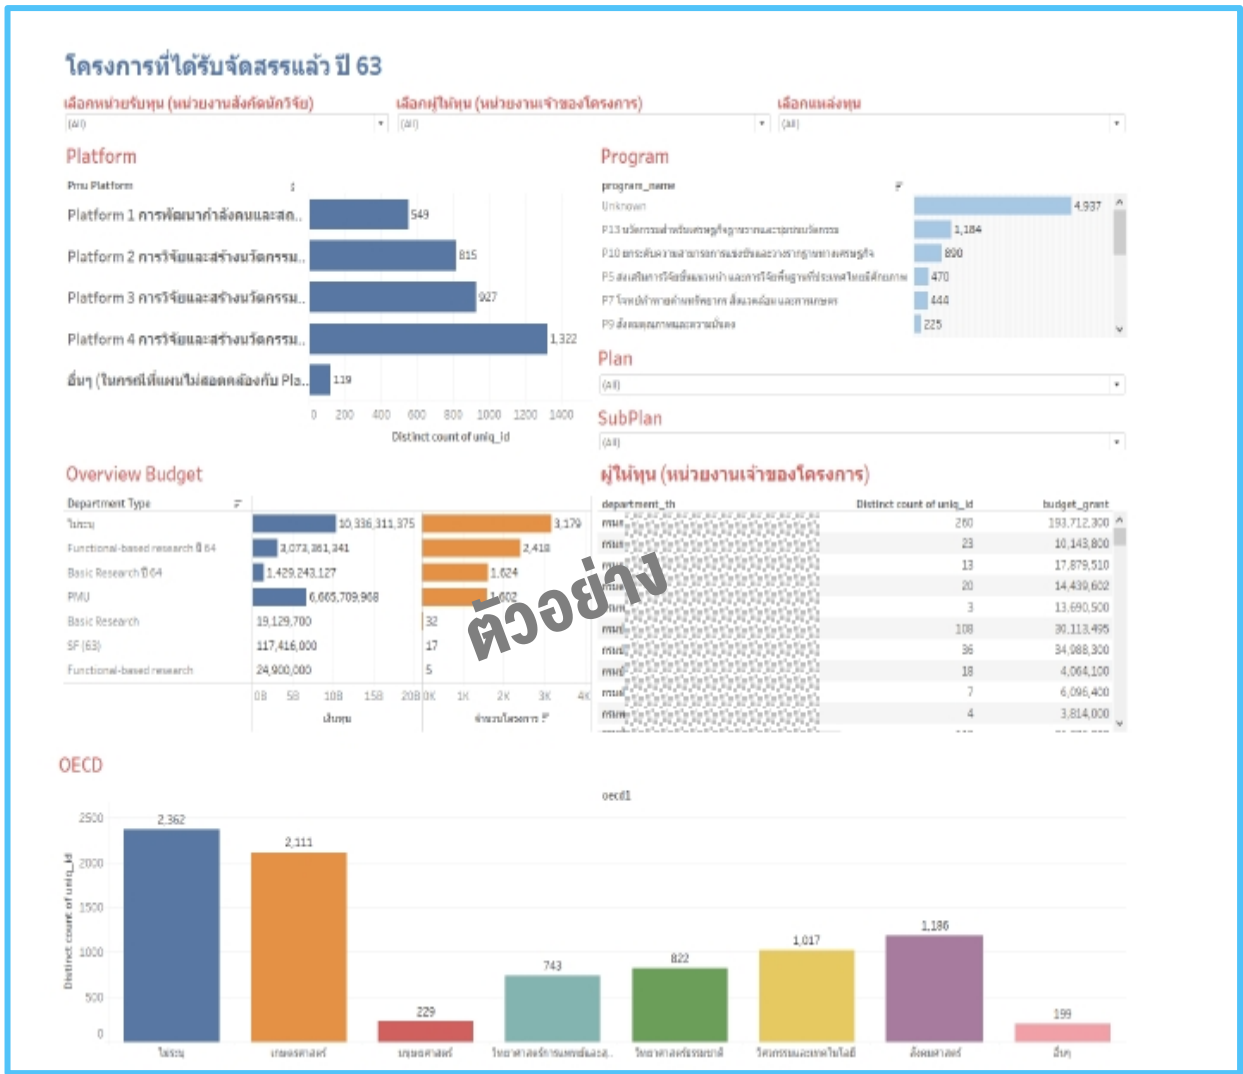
โครงการที่ได้รับจัดสรรแล้ว ปี 63

เลือกหน่วยรับทุน (หน่วยงานสังกัดนักวิจัย)
(All)
เลือกผู้ให้ทุน (หน่วยงานเจ้าของโครงการ)
(All)
เลือกแหล่งทุน
(All)

Platform

Pmu Platform

| Platform | Distinct count of uniq_id |
|---|---|
| Platform 1 การพัฒนากำลังคนและสถ.. | 549 |
| Platform 2 การวิจัยและสร้างนวัตกรรม.. | 815 |
| Platform 3 การวิจัยและสร้างนวัตกรรม.. | 927 |
| Platform 4 การวิจัยและสร้างนวัตกรรม.. | 1,322 |
| อื่นๆ (ในกรณีที่แผนไม่สอดคล้องกับ Pla.. | 119 |

0 200 400 600 800 1000 1200 1400
Distinct count of uniq_id

Program

program_name

| program_name | |
|---|---|
| Unknown | 4,937 |
| P13 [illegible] | 1,184 |
| P10 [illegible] | 890 |
| P5 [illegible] | 470 |
| P7 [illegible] | 444 |
| P9 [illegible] | 225 |

Plan
(All)

SubPlan
(All)

Overview Budget

Department Type

| Department Type | เงินทุน | จำนวนโครงการ |
|---|---|---|
| ไม่ระบุ | 10,336,311,375 | 3,179 |
| Functional-based research ปี 64 | 3,073,361,341 | 2,418 |
| Basic Research ปี 64 | 1,429,243,127 | 1,624 |
| PMU | 6,665,709,968 | 1,602 |
| Basic Research | 19,129,700 | 32 |
| SF (63) | 117,416,000 | 17 |
| Functional-based research | 24,900,000 | 5 |

0B 5B 10B 15B 20B
เงินทุน
0K 1K 2K 3K 4K
จำนวนโครงการ

ผู้ให้ทุน (หน่วยงานเจ้าของโครงการ)

| department_th | Distinct count of uniq_id | budget_grant |
|---|---|---|
| กรม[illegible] | 260 | 193,712,300 |
| กรม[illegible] | 23 | 10,143,800 |
| กรม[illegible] | 13 | 17,879,510 |
| กรม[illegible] | 20 | 14,439,602 |
| กรม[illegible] | 3 | 13,690,500 |
| กรม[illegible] | 108 | 30,113,495 |
| กรม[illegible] | 36 | 34,088,300 |
| กรม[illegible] | 18 | 4,064,100 |
| กรม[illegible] | 7 | 6,096,400 |
| กรม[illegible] | 4 | 3,814,000 |

ตัวอย่าง

OECD

oecd1

| oecd1 | Distinct count of uniq_id |
|---|---|
| ไม่ระบุ | 2,362 |
| เกษตรศาสตร์ | 2,111 |
| มนุษยศาสตร์ | 229 |
| วิทยาศาสตร์การแพทย์และสุ.. | 743 |
| วิทยาศาสตร์ธรรมชาติ | 822 |
| วิศวกรรมและเทคโนโลยี | 1,017 |
| สังคมศาสตร์ | 1,186 |
| อื่นๆ | 199 |

2500 2000 1500 1000 500 0
Distinct count of uniq_id